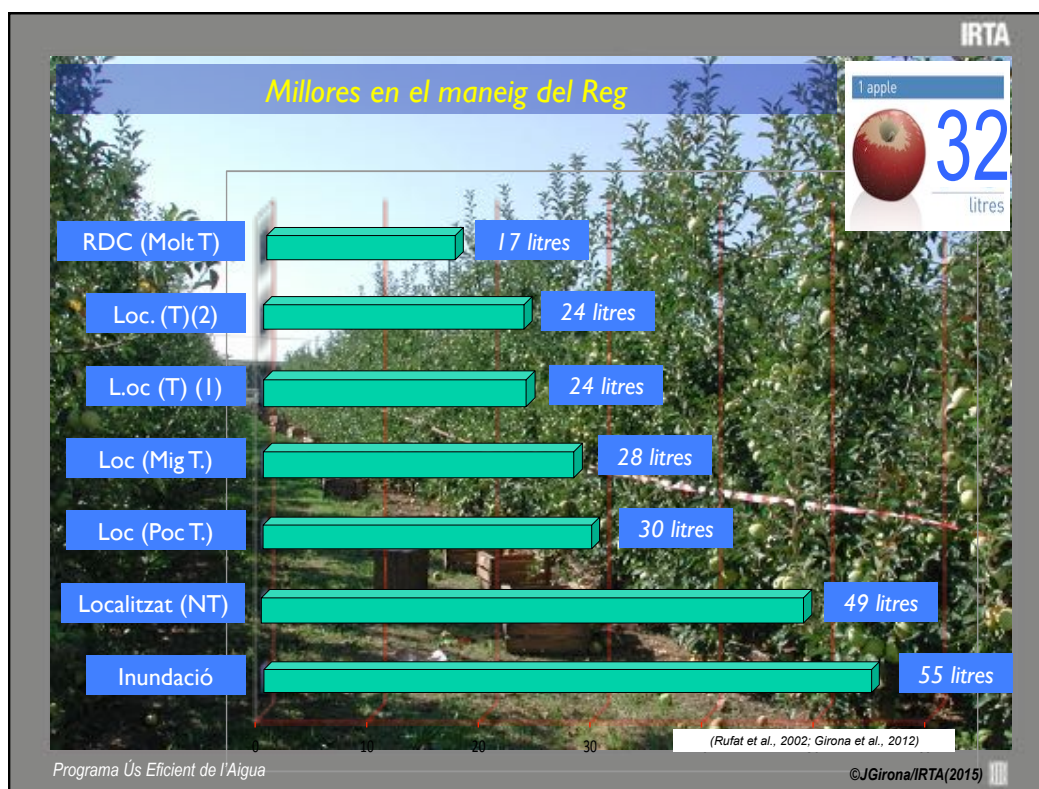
IRTA

Millores en el maneig del Reg

1 apple
32
litres

RDC (Molt T)
17 litres

Loc. (T)(2)
24 litres

L.oc (T) (1)
24 litres

Loc (Mig T.)
28 litres

Loc (Poc T.)
30 litres

Localitzat (NT)
49 litres

Inundació
55 litres

0 10 20 30

(Rufat et al., 2002; Girona et al., 2012)

Programa Ús Eficient de l'Aigua

©JGirona/IRTA(2015)